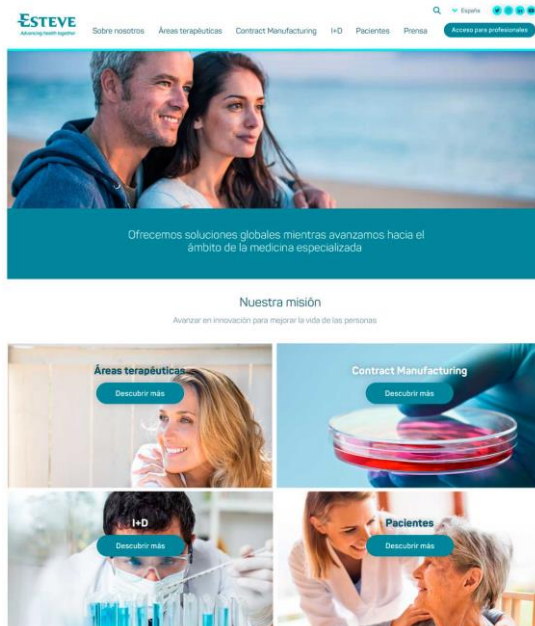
ESTEVE
Advancing health together

Sobre nosotros Áreas terapéuticas Contract Manufacturing I+D Pacientes Prensa

España

Acceso para profesionales

Ofrecemos soluciones globales mientras avanzamos hacia el ámbito de la medicina especializada

Nuestra misión

Avanzar en innovación para mejorar la vida de las personas

Áreas terapéuticas
Descubrir más

Contract Manufacturing
Descubrir más

I+D
Descubrir más

Pacientes
Descubrir más